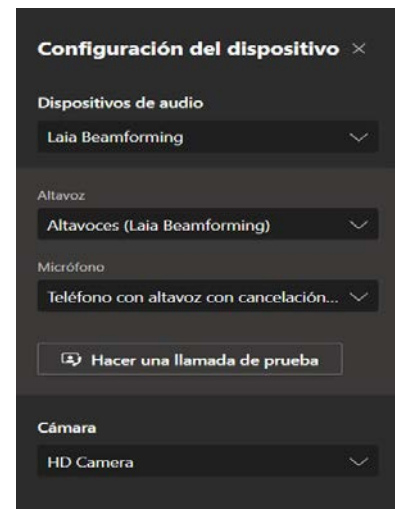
Configuración del dispositivo ×

Dispositivos de audio

Laia Beamforming

Altavoz

Altavoces (Laia Beamforming)

Micrófono

Teléfono con altavoz con cancelación...

Hacer una llamada de prueba

Cámara

HD Camera